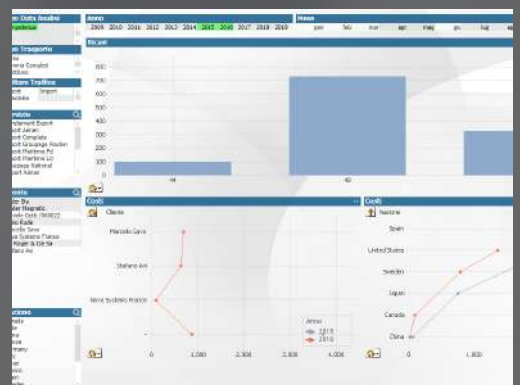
Anno
2009 2010 2011 2012 2013 2014 2015 2016 2017 2018 2019

Mese
gen feb mar apr mag giu lug

Kn pal

700
600
500
400
300
200
100
0

Costi
Cliente

Marcello Savo
Stefano Avi
Nave Sistemo Franco
-

0 1,000 2,000 3,000 4,000

Anno
2015
2016

Costi
Nazione

Spain
United States
Sweden
Japan
Canada
China

0 1,000

Tipo Trasporto
Settore Traffico
Import
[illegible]
Cliente
Import
Clienti
Marcello Savo
Stefano Avi
Nave Sistemo Franco